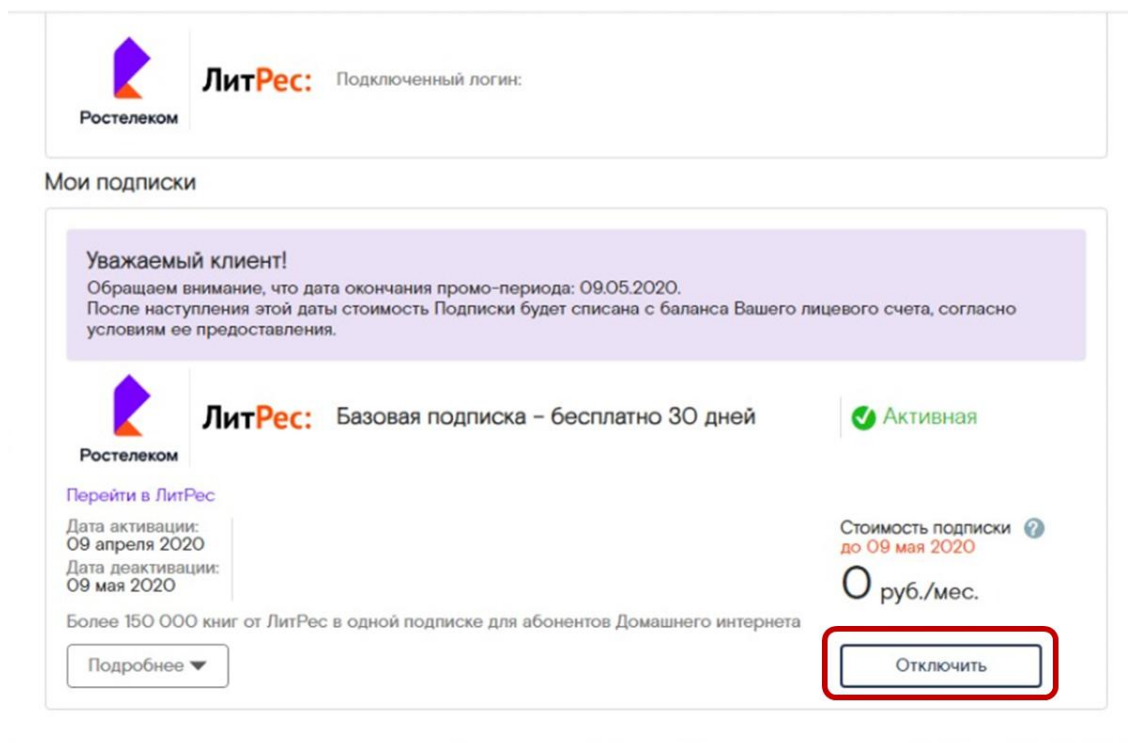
Ростелеком

ЛитРес: Подключенный логин:

Мои подписки

Уважаемый клиент!
Обращаем внимание, что дата окончания промо-периода: 09.05.2020.
После наступления этой даты стоимость Подписки будет списана с баланса Вашего лицевого счета, согласно условиям ее предоставления.

Ростелеком

ЛитРес: Базовая подписка - бесплатно 30 дней

Активная

Перейти в ЛитРес

Дата активации:
09 апреля 2020
Дата деактивации:
09 мая 2020

Стоимость подписки ?
до 09 мая 2020
0 руб./мес.

Более 150 000 книг от ЛитРес в одной подписке для абонентов Домашнего интернета

Подробнее

Отключить